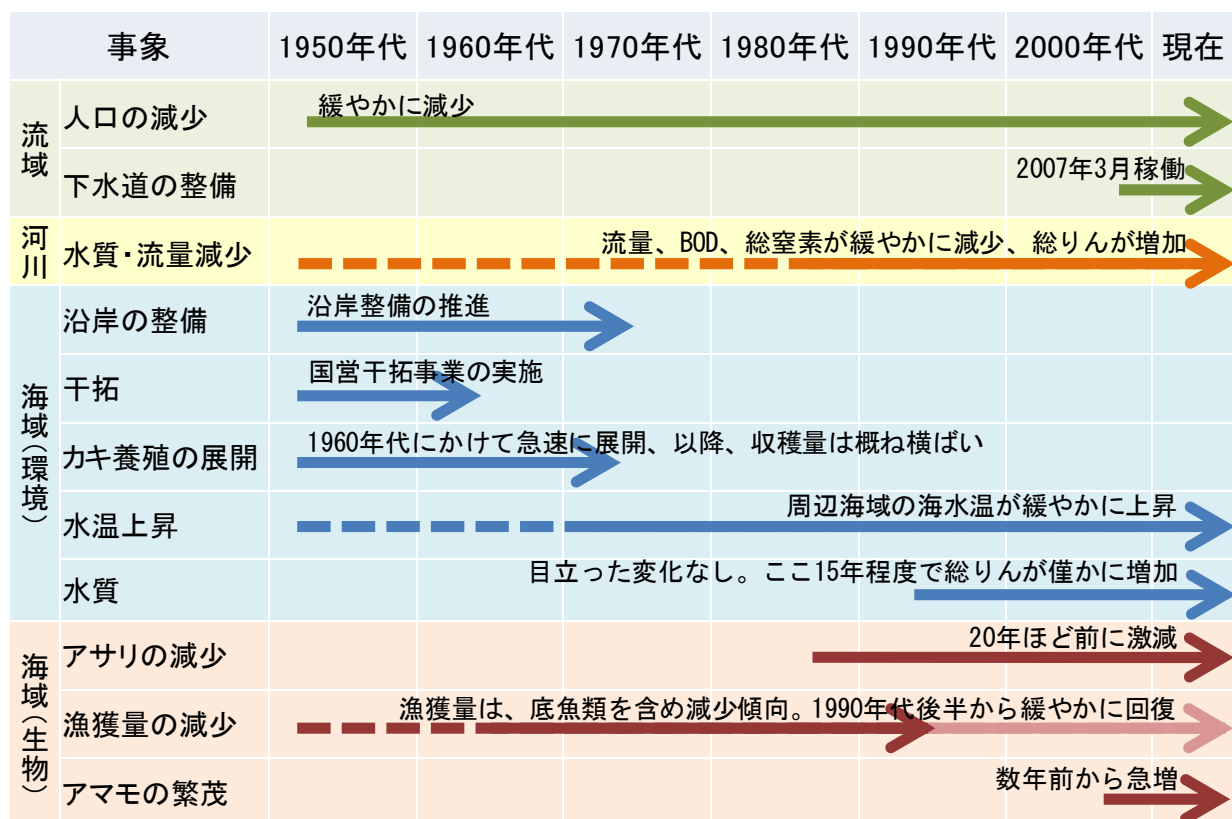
| 事象 | | 1950年代 | 1960年代 | 1970年代 | 1980年代 | 1990年代 | 2000年代 | 現在 |
|---|---|---|---|---|---|---|---|---|
| 流域 | 人口の減少 | 緩やかに減少 | | | | | | |
| | 下水道の整備 | | | | | | 2007年3月稼働 | |
| 河川 | 水質・流量減少 | | | 流量、BOD、総窒素が緩やかに減少、総りんが増加 | | | | |
| 海域（環境） | 沿岸の整備 | 沿岸整備の推進 | | | | | | |
| | 干拓 | 国営干拓事業の実施 | | | | | | |
| | カキ養殖の展開 | 1960年代にかけて急速に展開、以降、収穫量は概ね横ばい | | | | | | |
| | 水温上昇 | | | | | 周辺海域の海水温が緩やかに上昇 | | |
| | 水質 | | | 目立った変化なし。ここ15年程度で総りんが僅かに増加 | | | | |
| 海域（生物） | アサリの減少 | | | | | | 20年ほど前に激減 | |
| | 漁獲量の減少 | | 漁獲量は、底魚類を含め減少傾向。1990年代後半から緩やかに回復 | | | | | |
| | アマモの繁茂 | | | | | | 数年前から急増 | |